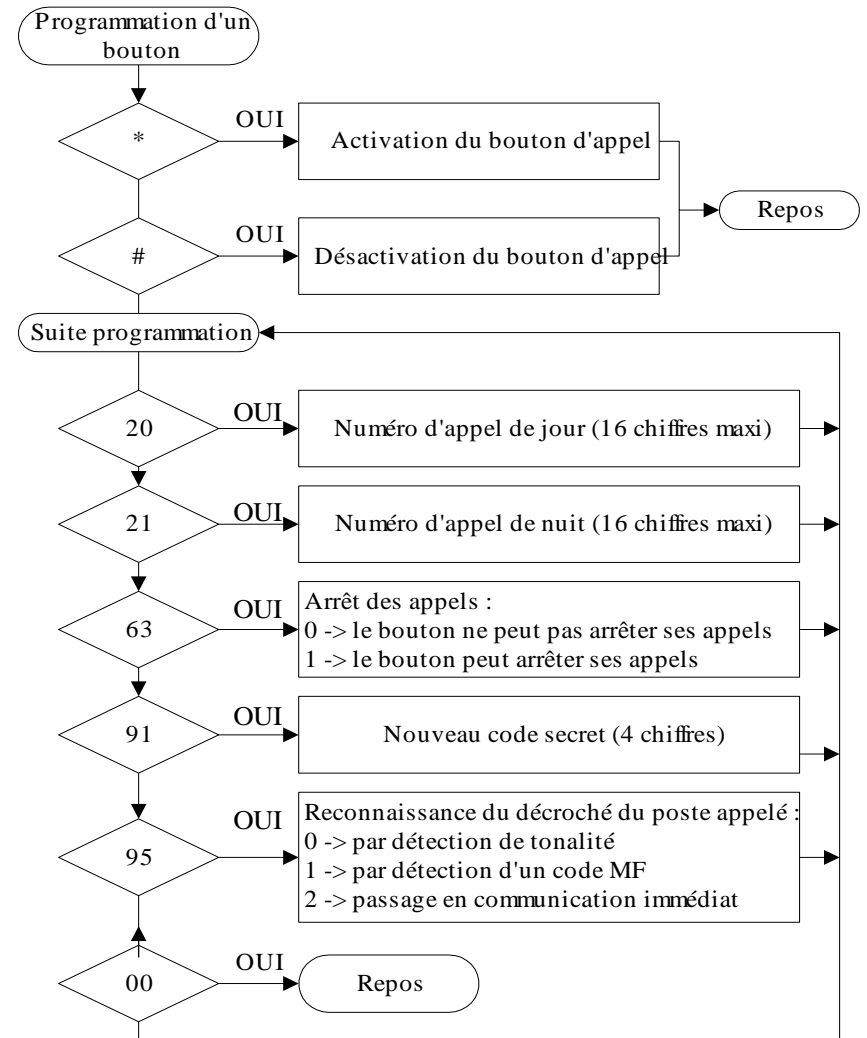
Programmation d'un bouton

*

OUI

Activation du bouton d'appel

Repos

#

OUI

Désactivation du bouton d'appel

Suite programmation

20

OUI

Numéro d'appel de jour (16 chiffres maxi)

21

OUI

Numéro d'appel de nuit (16 chiffres maxi)

63

OUI

Arrêt des appels :
0 -> le bouton ne peut pas arrêter ses appels
1 -> le bouton peut arrêter ses appels

91

OUI

Nouveau code secret (4 chiffres)

95

OUI

Reconnaissance du décroché du poste appelé :
0 -> par détection de tonalité
1 -> par détection d'un code MF
2 -> passage en communication immédiat

00

OUI

Repos